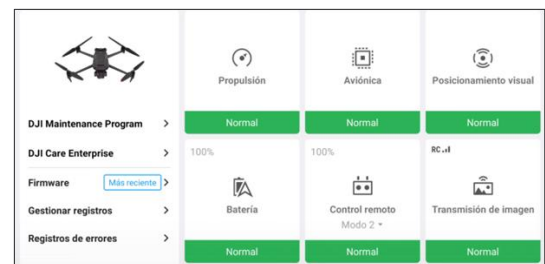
DJI Maintenance Program >

DJI Care Enterprise >

Firmware Más reciente >

Gestionar registros >

Registros de errores >

Propulsión

Normal

Aviónica

Normal

Posicionamiento visual

Normal

100%

Batería

Normal

100%

Control remoto

Modo 2

Normal

RC

Transmisión de imagen

Normal